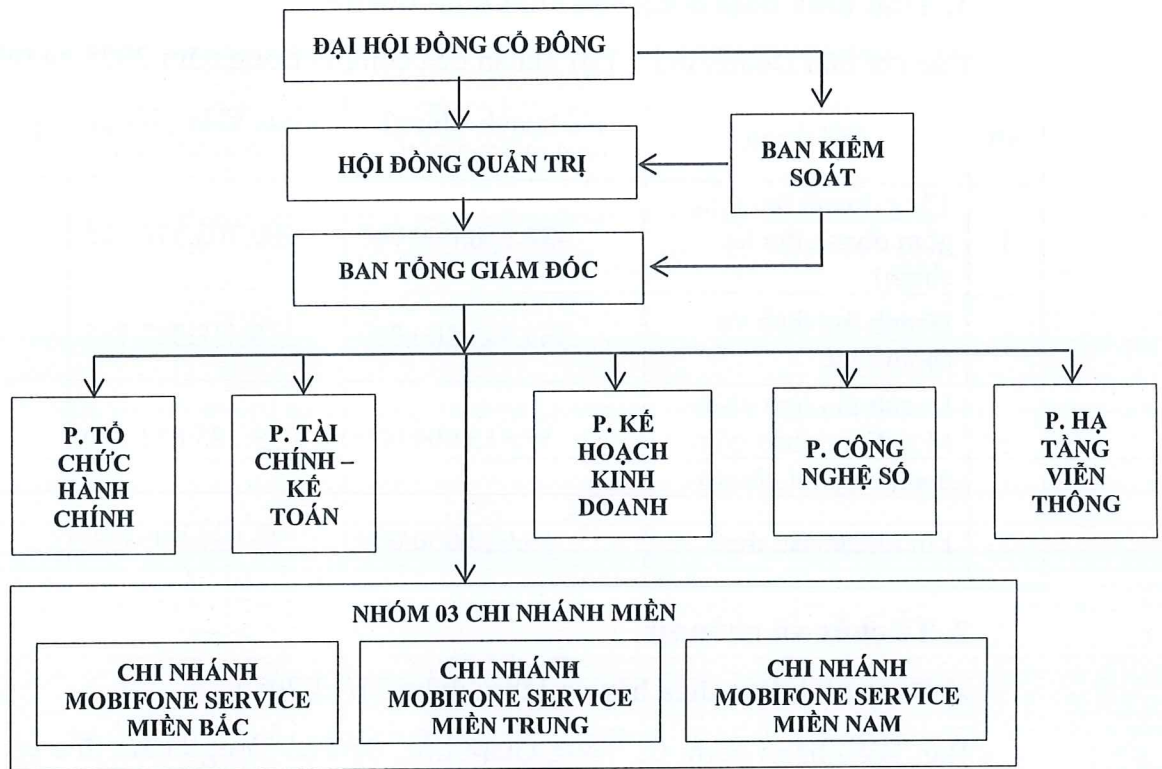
ĐẠI HỘI ĐỒNG CỔ ĐÔNG

HỘI ĐỒNG QUẢN TRỊ

BAN KIỂM SOÁT

BAN TỔNG GIÁM ĐỐC

P. TỔ CHỨC HÀNH CHÍNH

P. TÀI CHÍNH – KẾ TOÁN

P. KẾ HOẠCH KINH DOANH

P. CÔNG NGHỆ SỐ

P. HẠ TẦNG VIỄN THÔNG

NHÓM 03 CHI NHÁNH MIỀN

CHI NHÁNH MOBIFONE SERVICE MIỀN BẮC

CHI NHÁNH MOBIFONE SERVICE MIỀN TRUNG

CHI NHÁNH MOBIFONE SERVICE MIỀN NAM